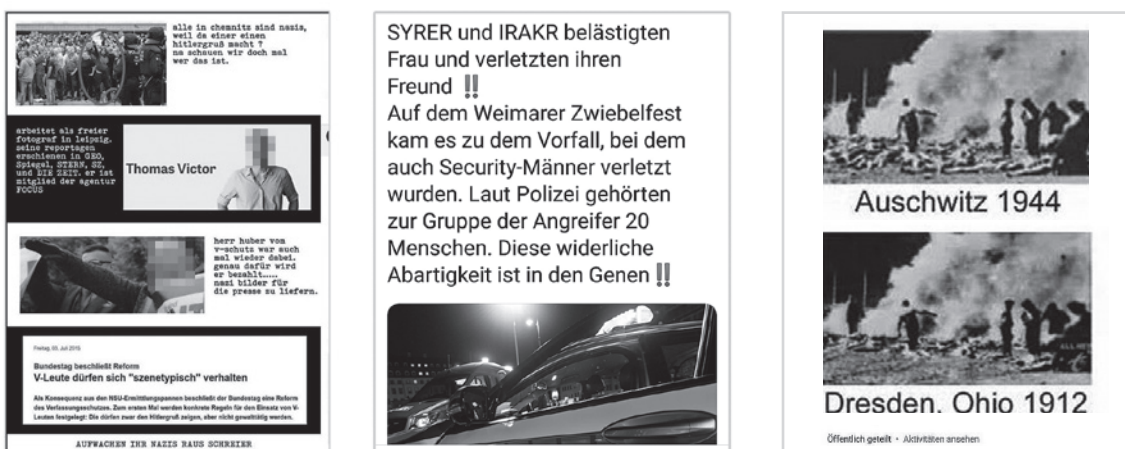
alle in chemnitz sind nazis, weil da einer einen hitlergruß macht ? na schauen wir doch mal wer das ist.

arbeitet als freier fotograf in leipzig. seine reportagen erschienen in GEO, Spiegel, STERN, SZ, und DIE ZEIT. er ist mitglied der agentur FOCUS

Thomas Victor

herr huber vom v-schutz war auch mal wieder dabei. genau dafür wird er bezahlt...... nazi bilder für die presse zu liefern.

Freitag, 03. Juli 2015

Bundestag beschließt Reform
V-Leute dürfen sich "szenetypisch" verhalten

Als Konsequenz aus den NSU-Ermittlungspannen beschließt der Bundestag eine Reform des Verfassungsschutzes. Zum ersten Mal werden konkrete Regeln für den Einsatz von V-Leuten festgelegt: Die dürfen zwar den Hitlergruß zeigen, aber nicht gewalttätig werden.

AUFWACHEN IHR NAZIS RAUS SCHREIER

SYRER und IRAKR belästigten Frau und verletzten ihren Freund ‼️
Auf dem Weimarer Zwiebelfest kam es zu dem Vorfall, bei dem auch Security-Männer verletzt wurden. Laut Polizei gehörten zur Gruppe der Angreifer 20 Menschen. Diese widerliche Abartigkeit ist in den Genen ‼️

Auschwitz 1944

Dresden. Ohio 1912

Öffentlich geteilt · Aktivitäten ansehen